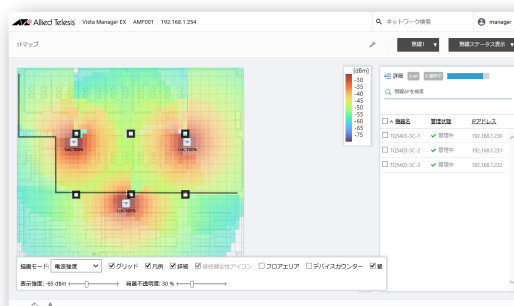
Allied Telesis | Vista Manager EX | AMF001 | 192.168.1.254

ネットワーク検索

manager

1Fマップ

無線1

無線ステータス表示

[dBm]
-30
-35
-40
-45
-50
-55
-60
-65
-70
-75

詳細

無線AP名検索

| | AP名 | 管理状態 | IPアドレス |
|---|---|---|---|
| | TQ5403-SC-1 | 管理中 | 192.168.1.230 |
| | TQ5403-SC-2 | 管理中 | 192.168.1.231 |
| | TQ5403-SC-3 | 管理中 | 192.168.1.232 |

描画モード: 電波強度 | グリッド | 凡例 | 詳細 | 接続端末アイコン | フロアエリア | デバイスカウンター | 壁

表示強度: -65 dBm | 背景不透明度: 30 %